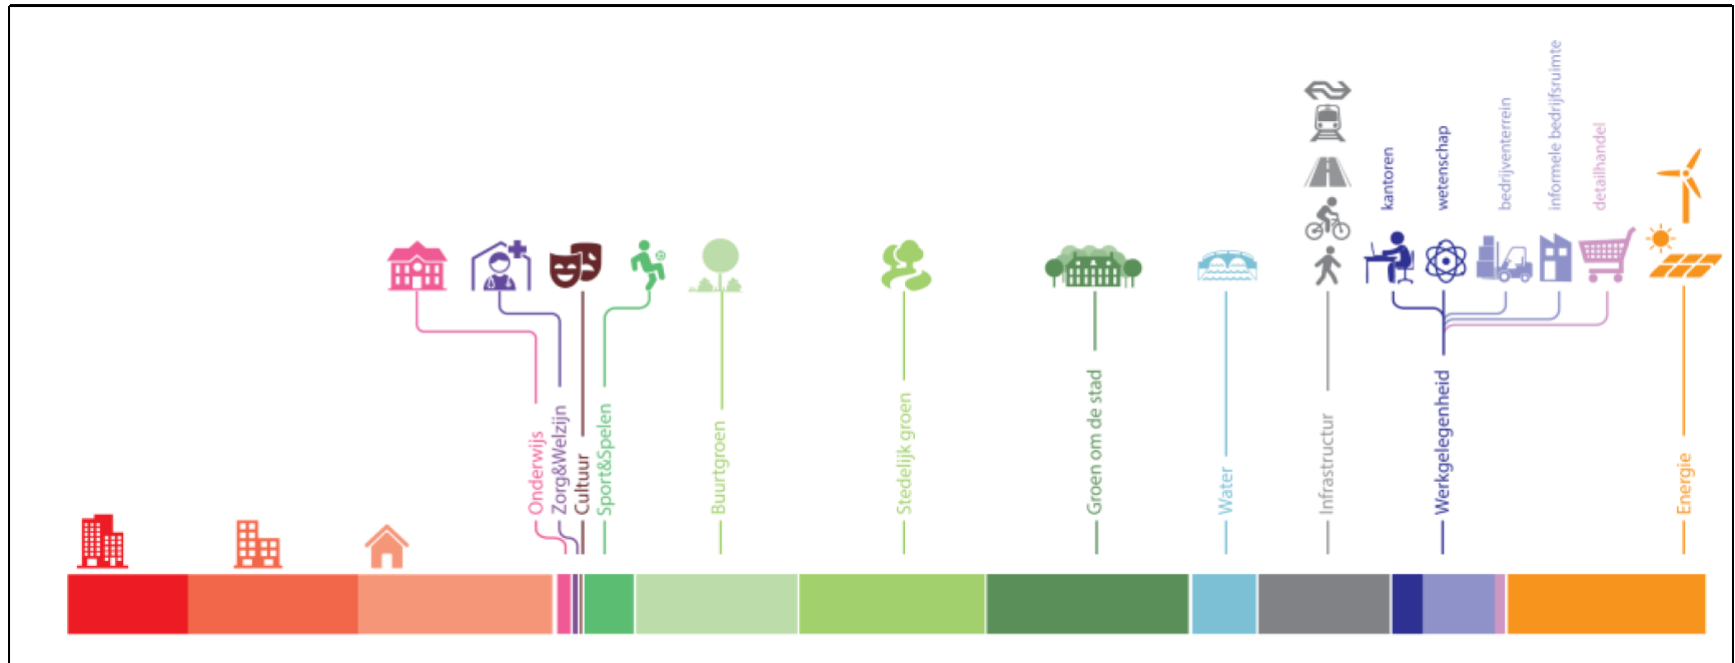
Onderwijs
Zorg&Welzijn
Cultuur
Sport&Spelen
Buurtgroen
Stedelijk groen
Groen om de stad
Water
Infrastructuur
kantoren
wetenschap
bedrijventerrein
informele bedrijfsruimte
detailhandel
Werkgelegenheid
Energie